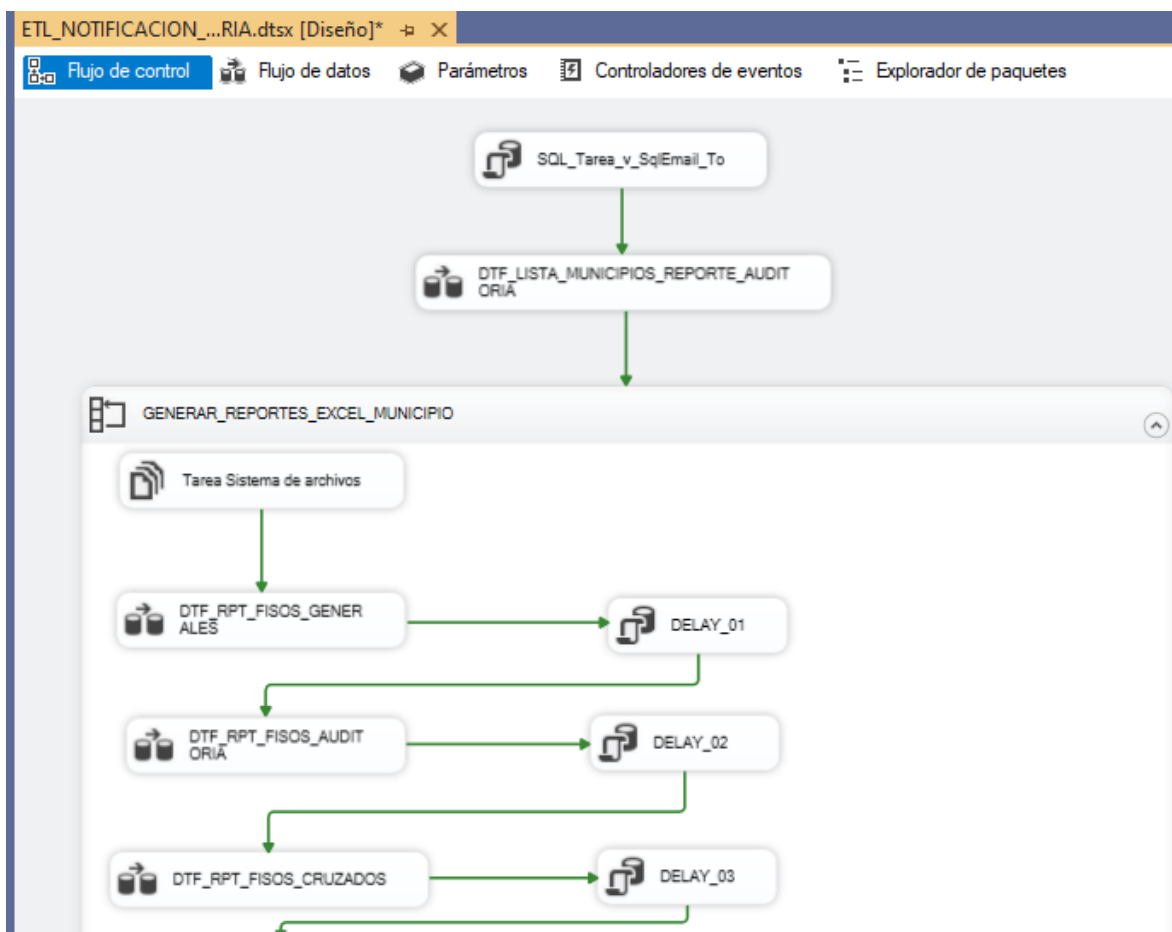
ETL_NOTIFICACION_...RIA.dtsx [Diseño]*

Flujo de control
Flujo de datos
Parámetros
Controladores de eventos
Explorador de paquetes

SQL_Tarea_v_SqlEmail_To

DTF_LISTA_MUNICIPIOS_REPORTE_AUDITORIA

GENERAR_REPORTES_EXCEL_MUNICIPIO

Tarea Sistema de archivos

DTF_RPT_FISOS_GENERALES

DELAY_01

DTF_RPT_FISOS_AUDITORIA

DELAY_02

DTF_RPT_FISOS_CRUZADOS

DELAY_03